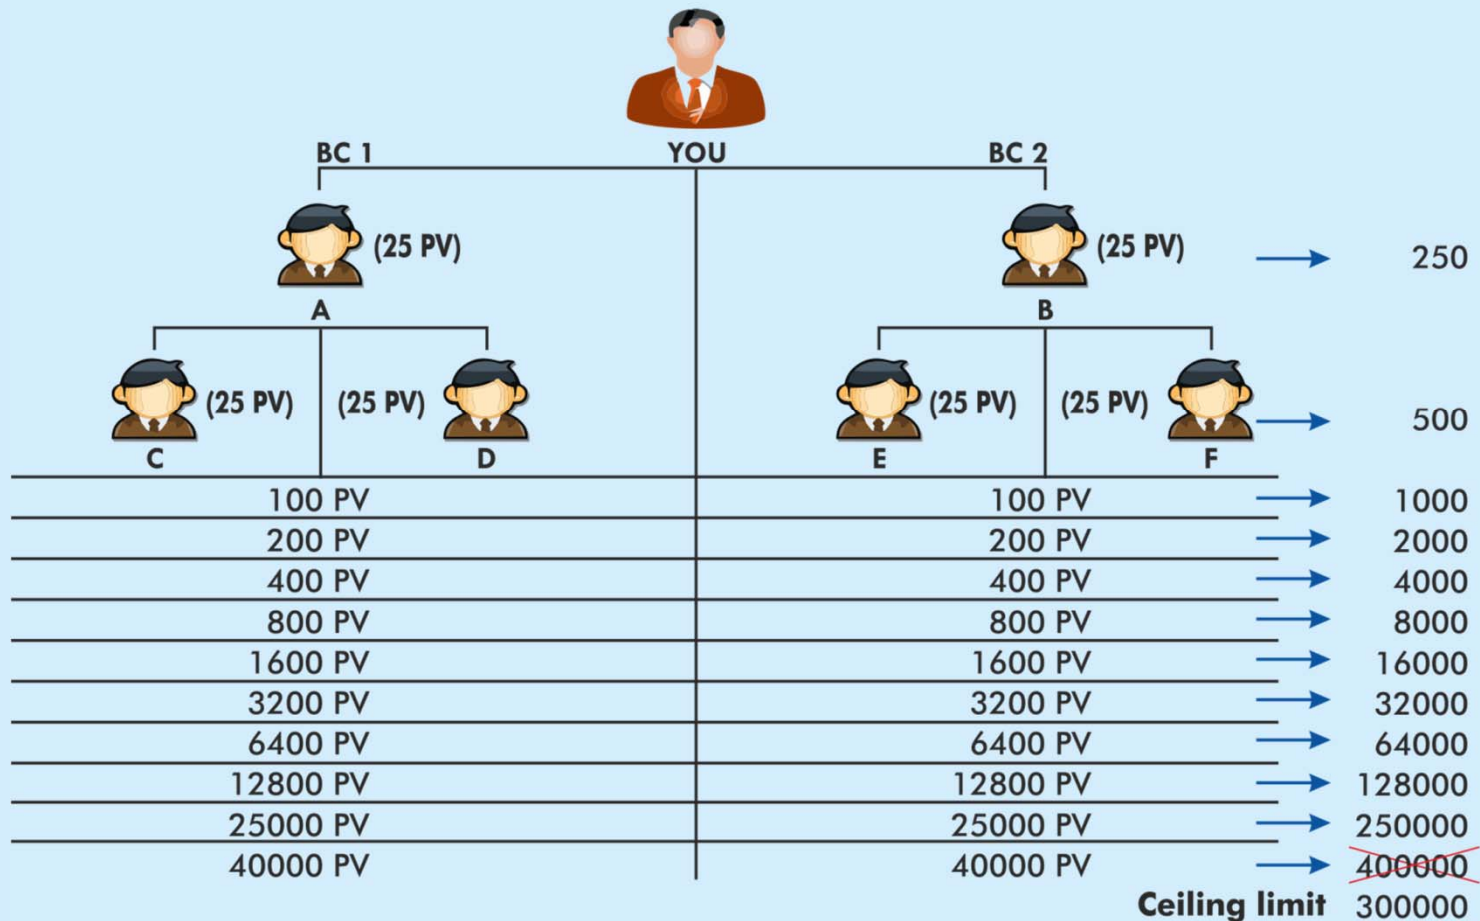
YOU

BC 1

BC 2

(25 PV)
A

(25 PV)
B

250

(25 PV)
C

(25 PV)
D

(25 PV)
E

(25 PV)
F

500

| 100 PV | 100 PV | 1000 |
|---|---|---|
| 200 PV | 200 PV | 2000 |
| 400 PV | 400 PV | 4000 |
| 800 PV | 800 PV | 8000 |
| 1600 PV | 1600 PV | 16000 |
| 3200 PV | 3200 PV | 32000 |
| 6400 PV | 6400 PV | 64000 |
| 12800 PV | 12800 PV | 128000 |
| 25000 PV | 25000 PV | 250000 |
| 40000 PV | 40000 PV | 400000 |

Ceiling limit 300000